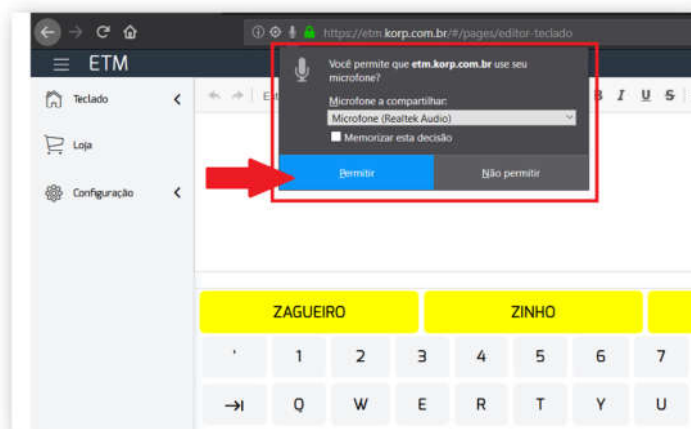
https://etm.korp.com.br/#/pages/editor-teclado

ETM

Teclado

Loja

Configuração

Você permite que etm.korp.com.br use seu microfone?

Microfone a compartilhar:

Microfone (Realtek Audio)

Memorizar esta decisão

Permitir

Não permitir

B I U S

ZAGUEIRO

ZINHO

'
1
2
3
4
5
6
7

⇥
Q
W
E
R
T
Y
U